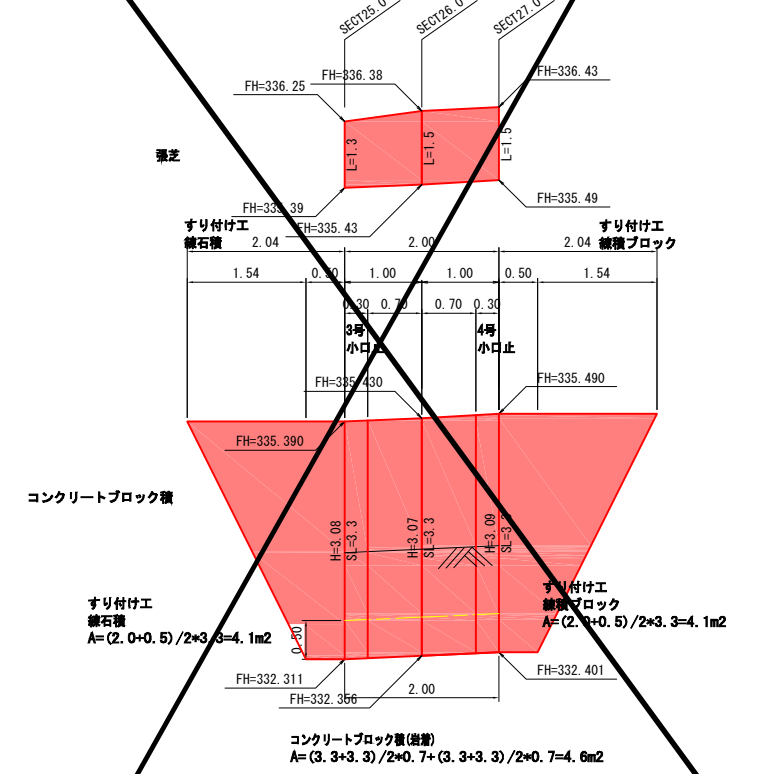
SECT25.0
SECT26.0
SECT27.0
FH=336.38
FH=336.43
FH=336.25

張芝
L=1.3
L=1.5
L=1.5
FH=335.39
FH=335.49
FH=335.43

すり付け工
練石積
すり付け工
練積ブロック

2.04
2.00
2.04
1.54
0.50
1.00
1.00
0.50
1.54
0.30
0.70
0.70
0.30

3号
小口止
4号
小口止

FH=335.430
FH=335.490
FH=335.390

コンクリートブロック積

H=3.08
SL=3.3
H=3.07
SL=3.3
H=3.09
SL=3.3

すり付け工
練積ブロック
A=(2.0+0.5)/2*3.3=4.1m2

すり付け工
練石積
A=(2.0+0.5)/2*3.3=4.1m2

0.50
FH=332.311
FH=332.401
FH=332.356
2.00

コンクリートブロック積(岩着)
A=(3.3+3.3)/2*0.7+(3.3+3.3)/2*0.7=4.6m2